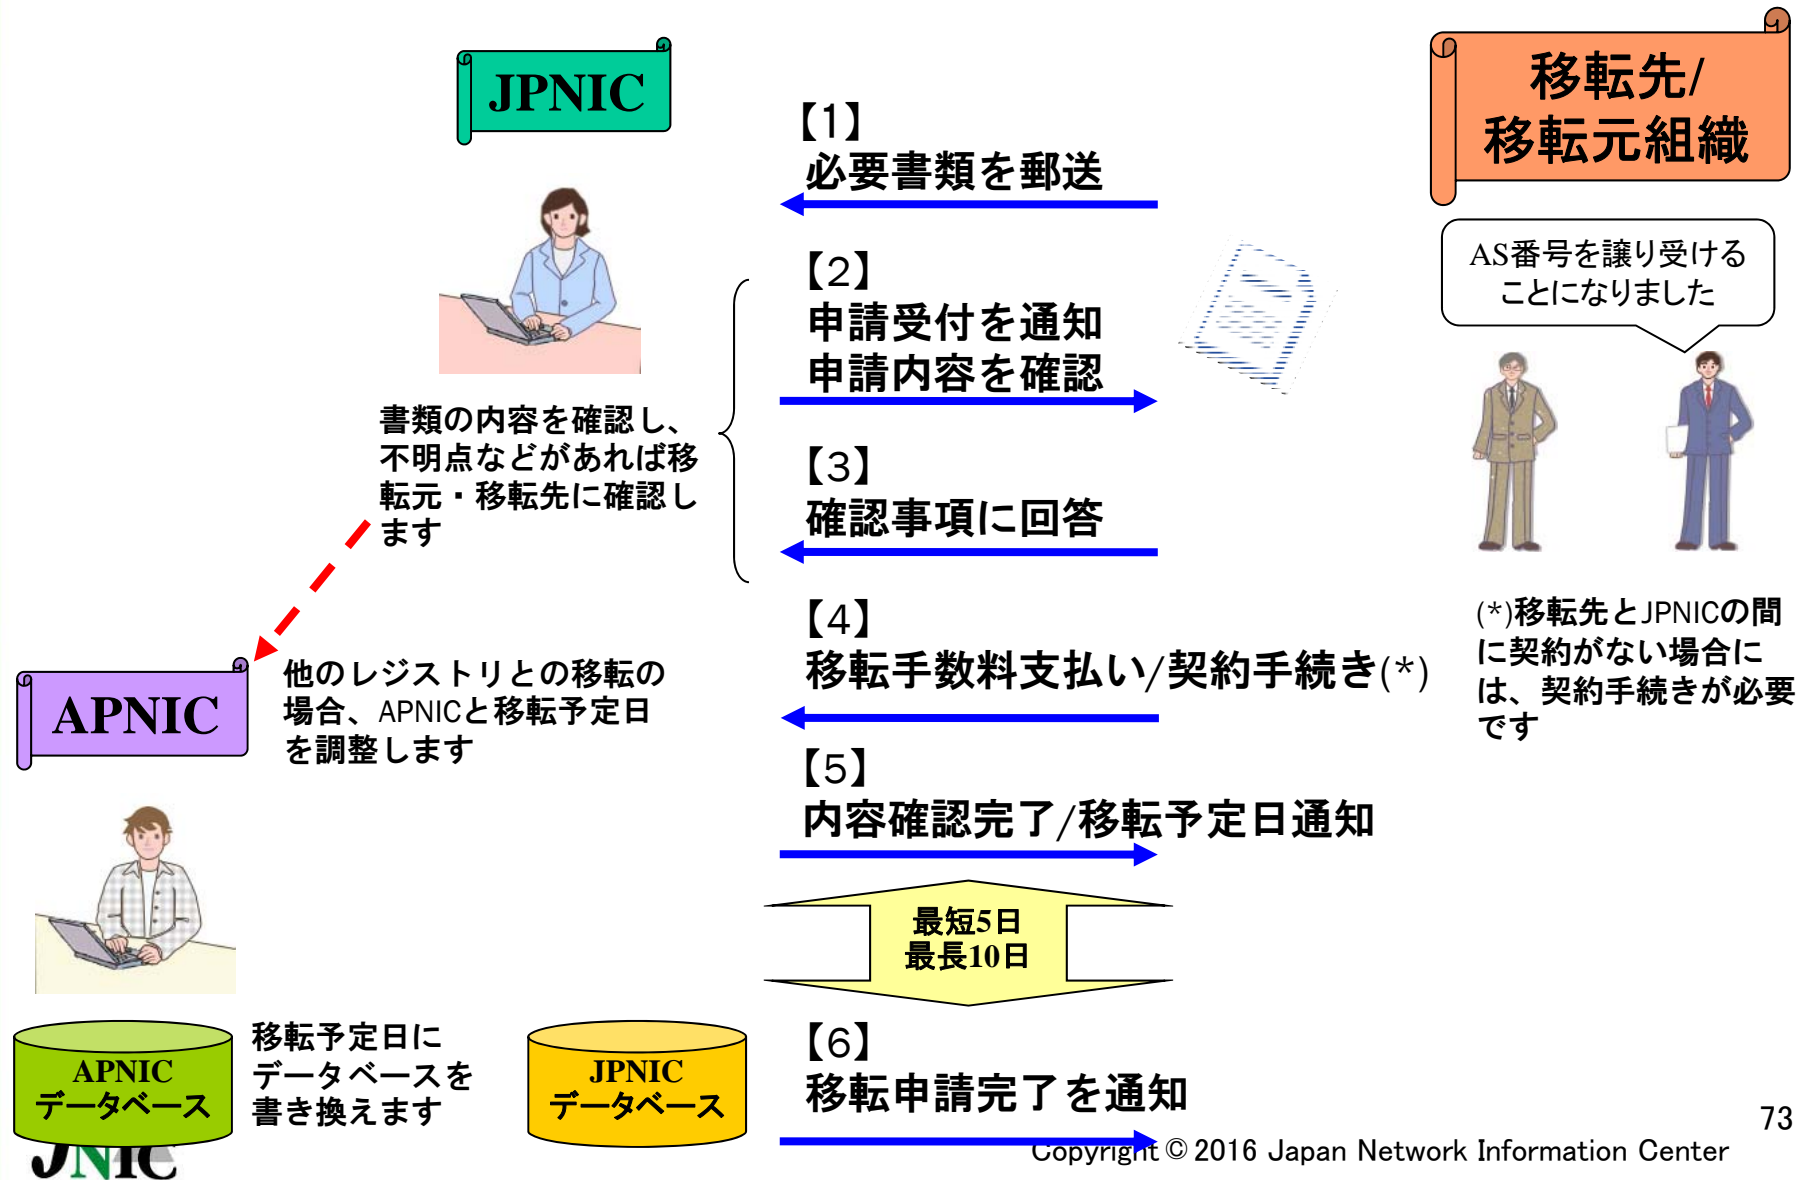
JPNIC

【1】
必要書類を郵送

移転先/
移転元組織

【2】
申請受付を通知
申請内容を確認

AS番号を譲り受けることになりました

書類の内容を確認し、不明点などがあれば移転元・移転先に確認します

【3】
確認事項に回答

【4】
移転手数料支払い/契約手続き(*)

(*)移転先とJPNICの間に契約がない場合には、契約手続きが必要です

APNIC

他のレジストリとの移転の場合、APNICと移転予定日を調整します

【5】
内容確認完了/移転予定日通知

最短5日
最長10日

APNIC
データベース

移転予定日にデータベースを書き換えます

JPNIC
データベース

【6】
移転申請完了を通知

73

Copyright © 2016 Japan Network Information Center

JNIC